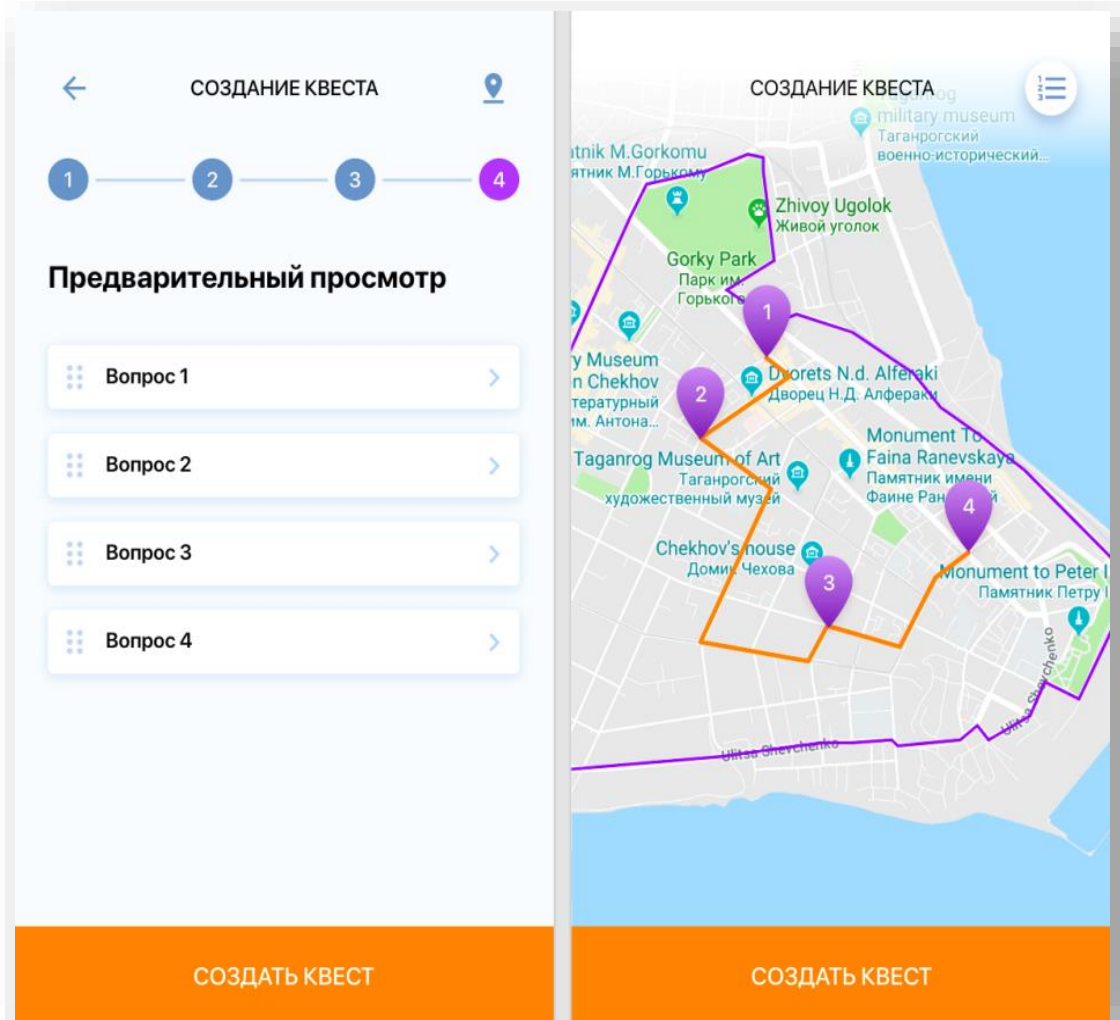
СОЗДАНИЕ КВЕСТА

1 2 3 4

Предварительный просмотр

Вопрос 1

Вопрос 2

Вопрос 3

Вопрос 4

СОЗДАТЬ КВЕСТ

СОЗДАНИЕ КВЕСТА

military museum
Таганрогский военно-исторический...

tnik M.Gorkomu
ятник М.Горькому

Zhivoy Ugolok
Живой уголок

Gorky Park
Парк им. Горького

1

y Museum
n Chekhov
тературный
им. Антона...

2

Dvorets N.d. Alferaki
Дворец Н.Д. Алфераки

Monument To Faina Ranevskaya
Памятник имени Фаине Раневской

Taganrog Museum of Art
Таганрогский художественный музей

4

Chekhov's house
Домик Чехова

3

Monument to Peter I
Памятник Петру I

Ulitsa Shevchenko

Ulitsa Shevchenko

Ulitsa Shevchenko

СОЗДАТЬ КВЕСТ